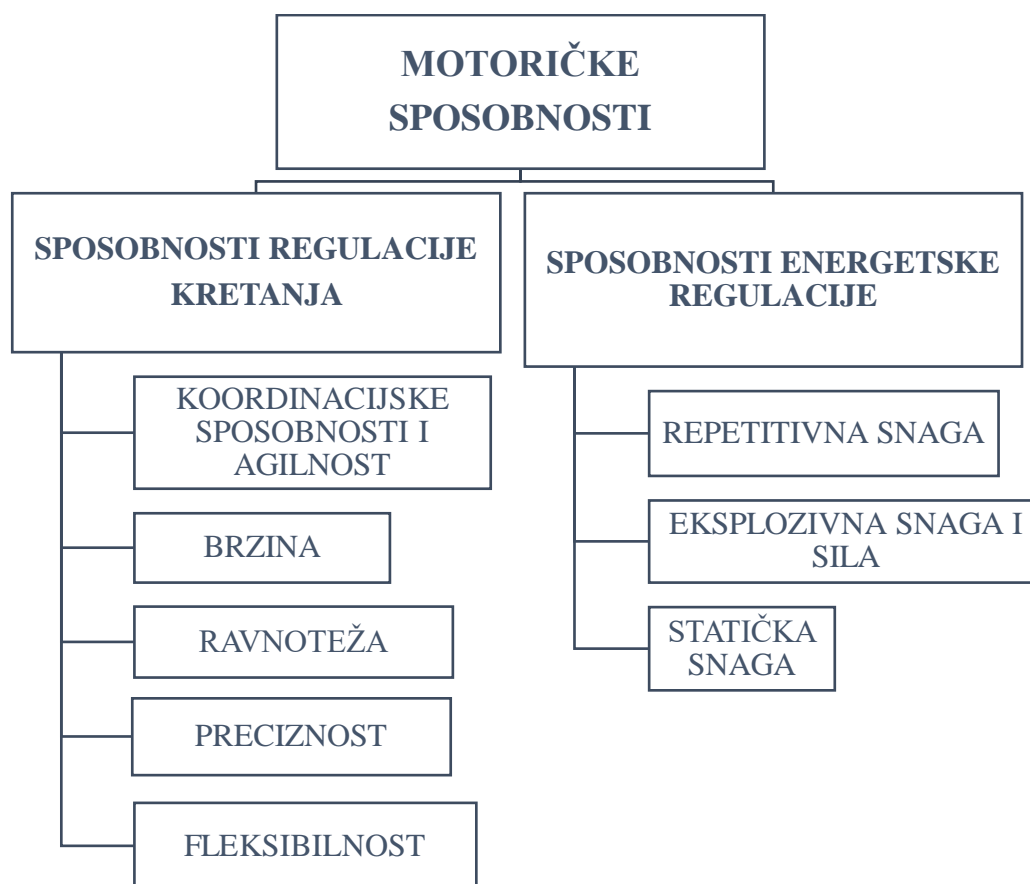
MOTORIČKE SPOSOBNOSTI

SPOSOBNOSTI REGULACIJE KRETANJA

KOORDINACIJSKE SPOSOBNOSTI I AGILNOST

BRZINA

RAVNOTEŽA

PRECIZNOST

FLEKSIBILNOST

SPOSOBNOSTI ENERGETSKE REGULACIJE

REPETITIVNA SNAGA

EKSPLOZIVNA SNAGA I SILA

STATIČKA SNAGA